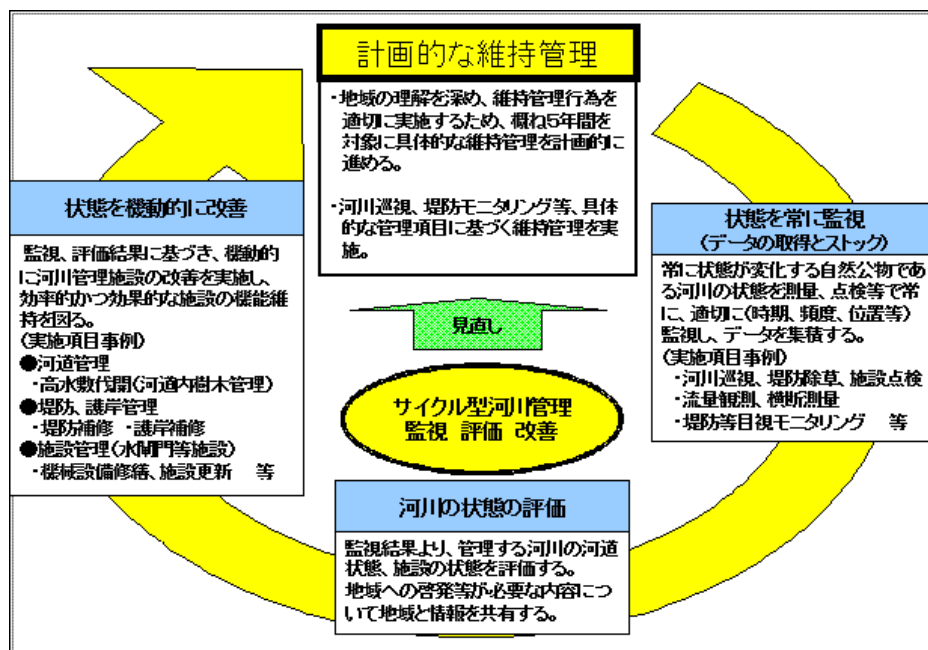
計画的な維持管理

・地域の理解を深め、維持管理行為を適切に実施するため、概ね5年間を対象に具体的な維持管理を計画的に進める。

・河川巡視、堤防モニタリング等、具体的な管理項目に基づく維持管理を実施。

状態を機動的に改善

監視、評価結果に基づき、機動的に河川管理施設の改善を実施し、効率的かつ効果的な施設の機能維持を図る。
（実施項目事例）
●河道管理
・高水敷伐開（河道内樹木管理）
●堤防、護岸管理
・堤防補修　・護岸補修
●施設管理（水門門等施設）
・機械設備修繕、施設更新　等

状態を常に監視
（データの取得とストック）

常に状態が変化する自然公物である河川の状態を測量、点検等で常に、適切に（時期、頻度、位置等）監視し、データを集積する。
（実施項目事例）
・河川巡視、堤防除草、施設点検
・流量観測、横断測量
・堤防等目視モニタリング　等

見直し

サイクル型河川管理
監視　評価　改善

河川の状態の評価

監視結果より、管理する河川の河道状態、施設の状態を評価する。
地域への啓発等が必要な内容について地域と情報を共有する。